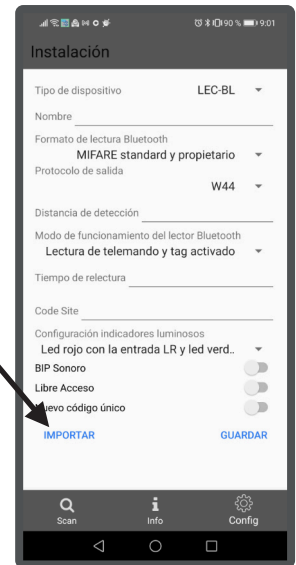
90 % 9:01

Instalación

Tipo de dispositivo LEC-BL

Nombre

Formato de lectura Bluetooth
MIFARE standard y propietario

Protocolo de salida
W44

Distancia de detección

Modo de funcionamiento del lector Bluetooth
Lectura de telemando y tag activado

Tiempo de relectura

Code Site

Configuración indicadores luminosos
Led rojo con la entrada LR y led verd..

BIP Sonoro

Libre Acceso

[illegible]uevo código único

IMPORTAR GUARDAR

Scan Info Config